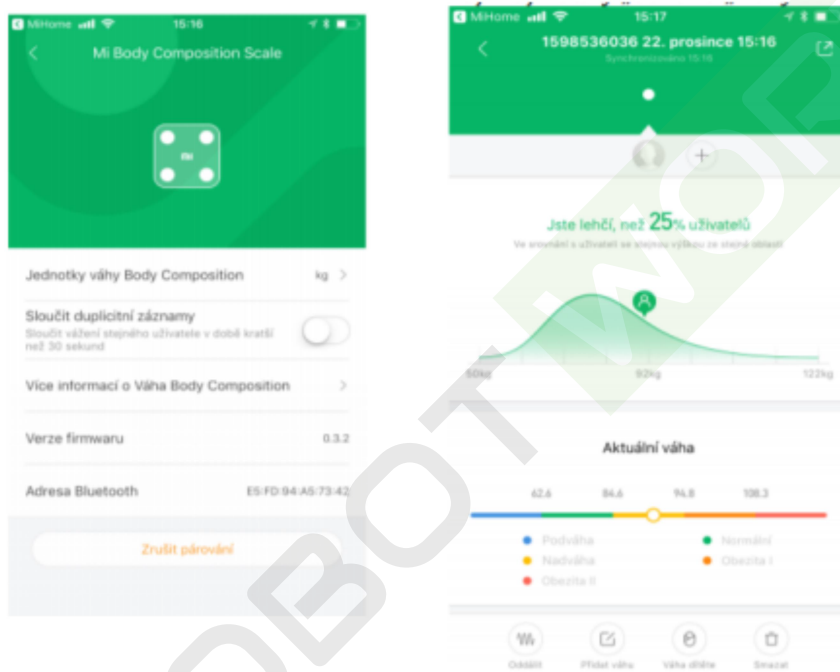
MiHome 15:16

Mi Body Composition Scale

mi

Jednotky váhy Body Composition kg >

Sloučit duplicitní záznamy
Sloučit vážení stejného uživatele v době kratší než 30 sekund

Více informací o Váha Body Composition >

Verze firmwaru 0.3.2

Adresa Bluetooth E5:FD:94:A5:73:42

Zrušit párování

MiHome 15:17

1598536036 22. prosince 15:16
Synchronizováno 15:16

Jste lehčí, než 25% uživatelů
Ve srovnání s uživateli se stejnou výškou ze stejné oblasti

50kg 92kg 122kg

Aktuální váha

62.6 84.6 94.8 108.3

Podváha
Normální
Nadváha
Obezita I
Obezita II

Oddálit Přidat váhu Váha dítěte Smazat

ROBOT WORLD